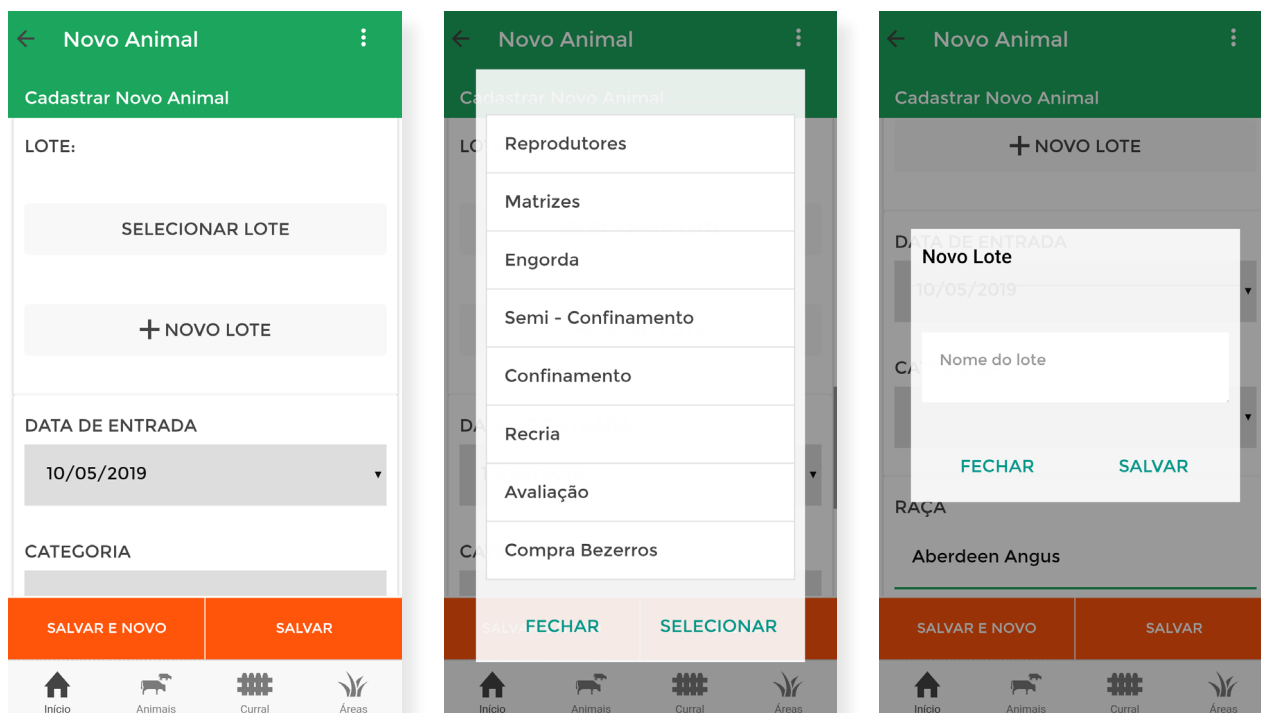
Novo Animal

Cadastrar Novo Animal

LOTE:

SELECIONAR LOTE

+ NOVO LOTE

DATA DE ENTRADA

10/05/2019

CATEGORIA

SALVAR E NOVO

SALVAR

Início Animais Curral Áreas

Novo Animal

Cadastrar Novo Animal

Reprodutores

Matrizes

Engorda

Semi - Confinamento

Confinamento

Recria

Avaliação

Compra Bezerros

FECHAR

SELECIONAR

Início Animais Curral Áreas

Novo Animal

Cadastrar Novo Animal

+ NOVO LOTE

DATA DE ENTRADA

10/05/2019

Novo Lote

Nome do lote

FECHAR

SALVAR

RAÇA

Aberdeen Angus

SALVAR E NOVO

SALVAR

Início Animais Curral Áreas